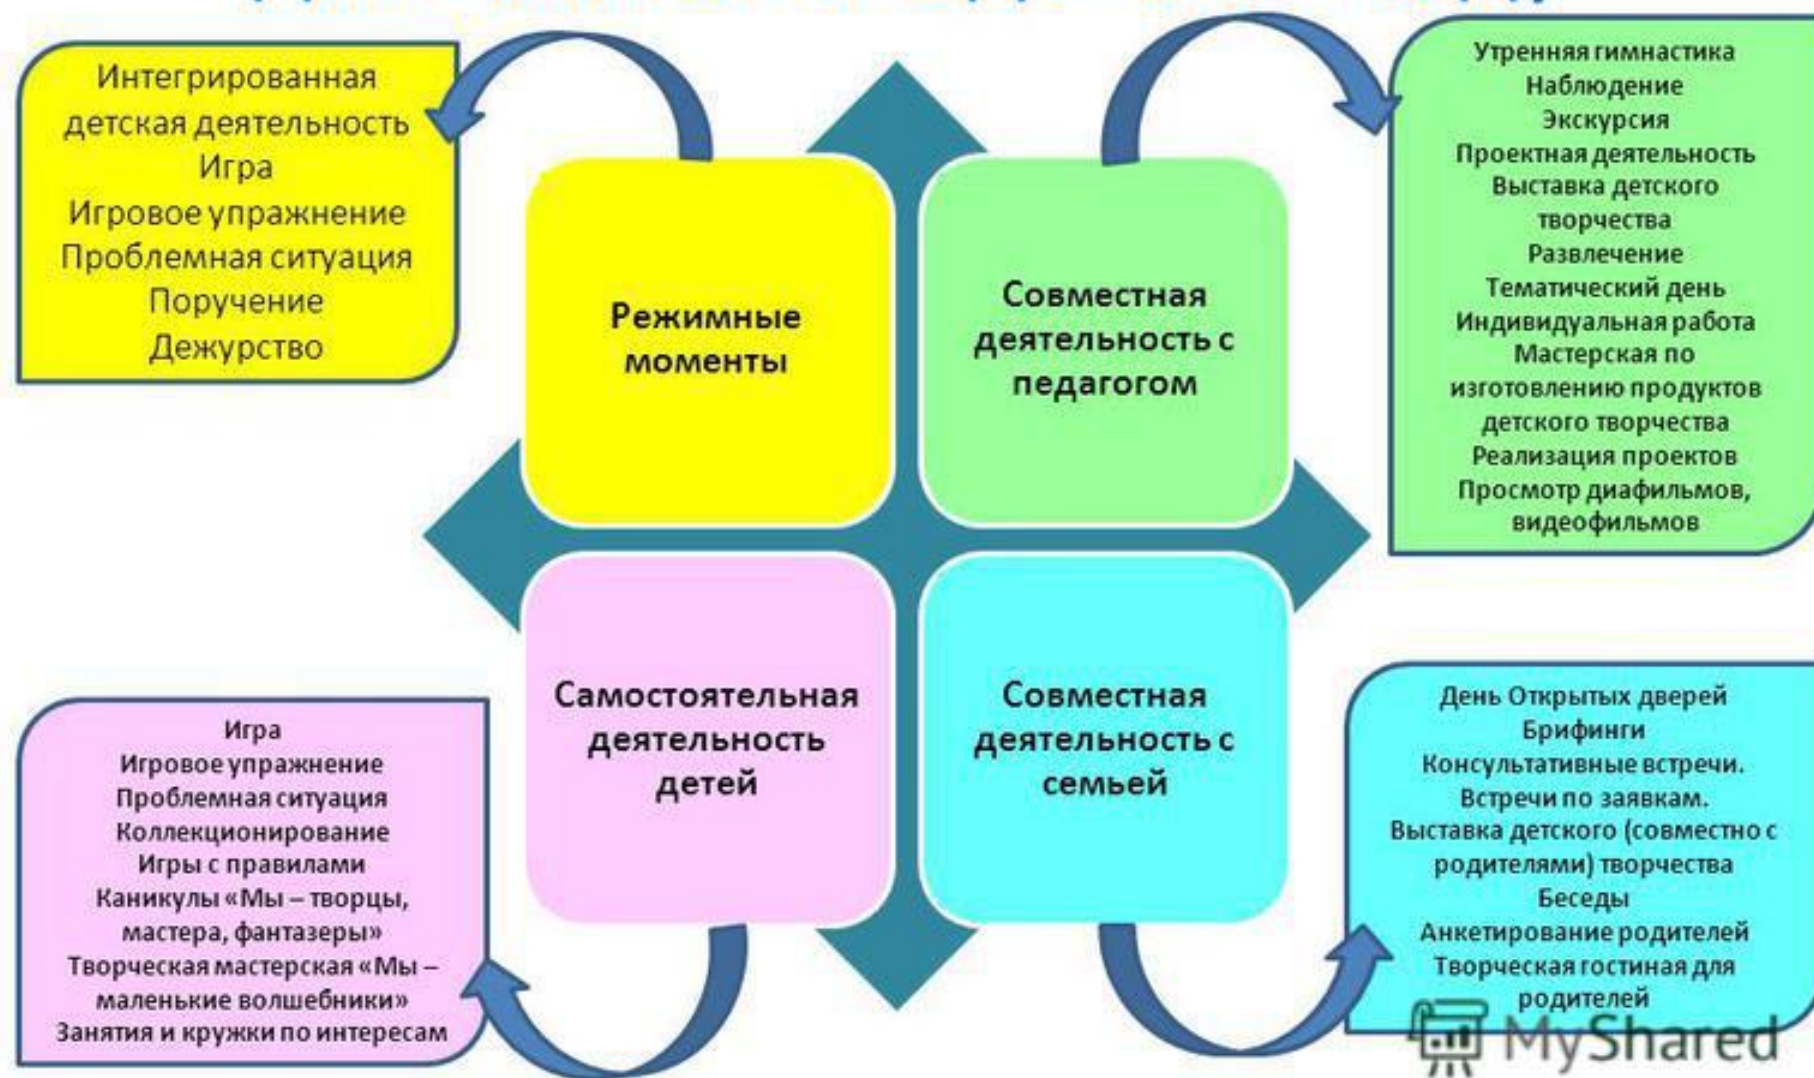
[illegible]

Интегрированная детская деятельность
Игра
Игровое упражнение
Проблемная ситуация
Поручение
Дежурство

Режимные моменты

Совместная деятельность с педагогом

Утренняя гимнастика
Наблюдение
Экскурсия
Проектная деятельность
Выставка детского творчества
Развлечение
Тематический день
Индивидуальная работа
Мастерская по изготовлению продуктов детского творчества
Реализация проектов
Просмотр диафильмов, видеофильмов

Самостоятельная деятельность детей

Совместная деятельность с семьей

Игра
Игровое упражнение
Проблемная ситуация
Коллекционирование
Игры с правилами
Каникулы «Мы – творцы, мастера, фантазеры»
Творческая мастерская «Мы – маленькие волшебники»
Занятия и кружки по интересам

День Открытых дверей
Брифинги
Консультативные встречи.
Встречи по заявкам.
Выставка детского (совместно с родителями) творчества
Беседы
Анкетирование родителей
Творческая гостиная для родителей

MyShared